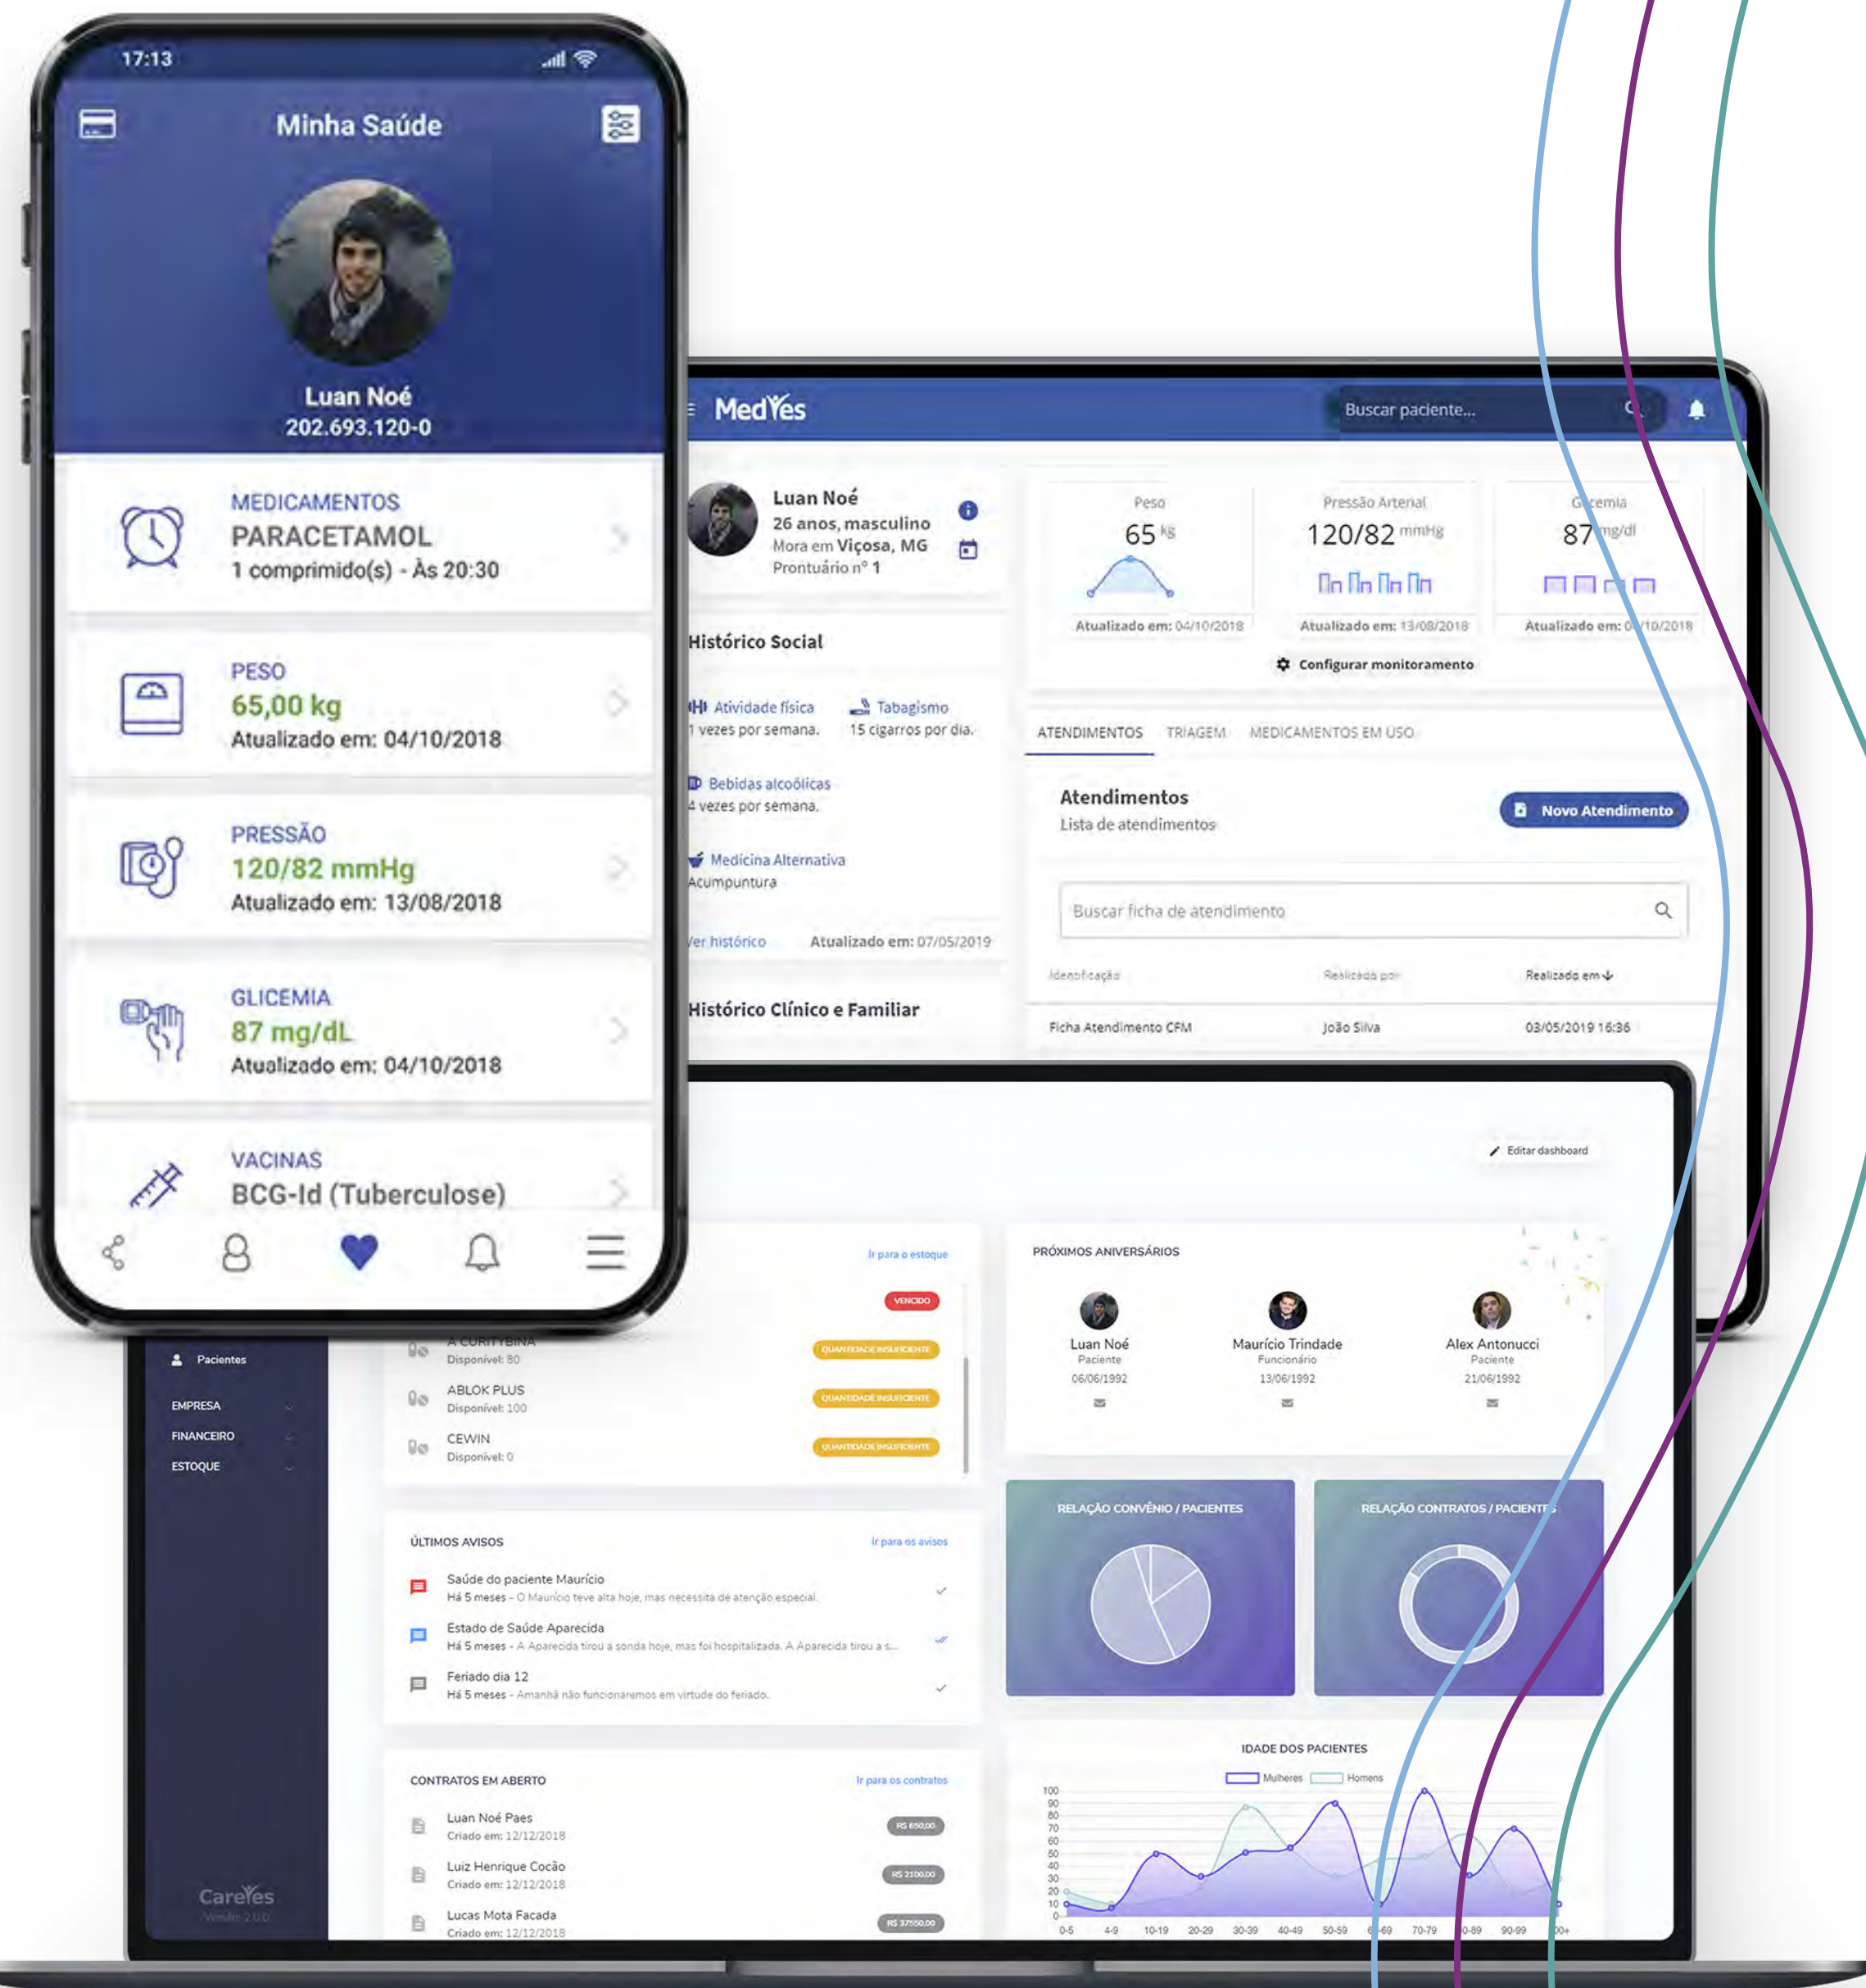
17:13

Minha Saúde

Luan Noé
202.693.120-0

MEDICAMENTOS
PARACETAMOL
1 comprimido(s) - Às 20:30

PESO
65,00 kg
Atualizado em: 04/10/2018

PRESSÃO
120/82 mmHg
Atualizado em: 13/08/2018

GLICEMIA
87 mg/dL
Atualizado em: 04/10/2018

VACINAS
BCG-Id (Tuberculose)

MedYes

Buscar paciente...

Luan Noé
26 anos, masculino
Mora em Viçosa, MG
Prontuário nº 1

Peso
65 kg
Atualizado em: 04/10/2018

Pressão Arterial
120/82 mmHg
Atualizado em: 13/08/2018

Glicemia
87 mg/dl
Atualizado em: 0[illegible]/10/2018

Configurar monitoramento

Histórico Social

Atividade física
1 vezes por semana.

Tabagismo
15 cigarros por dia.

Bebidas alcoólicas
4 vezes por semana.

Medicina Alternativa
Acumpuntura

Ver histórico
Atualizado em: 07/05/2019

Histórico Clínico e Familiar

ATENDIMENTOS TRIAGEM MEDICAMENTOS EM USO

Atendimentos
Lista de atendimentos

Novo Atendimento

Buscar ficha de atendimento

| Identificação | Realizado por | Realizado em |
|---|---|---|
| Ficha Atendimento CFM | João Silva | 03/05/2019 16:36 |

Editar dashboard

Ir para o estoque

VENCIDO

A CURITYBINA
Disponível: 80
QUANTIDADE INSUFICIENTE

ABLOK PLUS
Disponível: 100
QUANTIDADE INSUFICIENTE

CEWIN
Disponível: 0
QUANTIDADE INSUFICIENTE

PRÓXIMOS ANIVERSÁRIOS

Luan Noé
Paciente
06/06/1992

Maurício Trindade
Funcionário
13/06/1992

Alex Antonucci
Paciente
21/06/1992

Pacientes
EMPRESA
FINANCEIRO
ESTOQUE

ÚLTIMOS AVISOS
Ir para os avisos

Saúde do paciente Maurício
Há 5 meses - O Maurício teve alta hoje, mas necessita de atenção especial.

Estado de Saúde Aparecida
Há 5 meses - A Aparecida tirou a sonda hoje, mas foi hospitalizada. A Aparecida tirou a s...

Feriado dia 12
Há 5 meses - Amanhã não funcionaremos em virtude do feriado.

RELAÇÃO CONVÊNIO / PACIENTES

RELAÇÃO CONTRATOS / PACIENTES

CONTRATOS EM ABERTO
Ir para os contratos

Luan Noé Paes
Criado em: 12/12/2018
R$ 650,00

Luiz Henrique Cocão
Criado em: 12/12/2018
R$ 2100,00

Lucas Mota Facada
Criado em: 12/12/2018
R$ 37550,00

IDADE DOS PACIENTES
Mulheres Homens
100 90 80 70 60 50 40 30 20 10 0
0-5 4-9 10-19 20-29 30-39 40-49 50-59 60-69 70-79 80-89 90-99 100+

CareYes
Versão 2.0.0